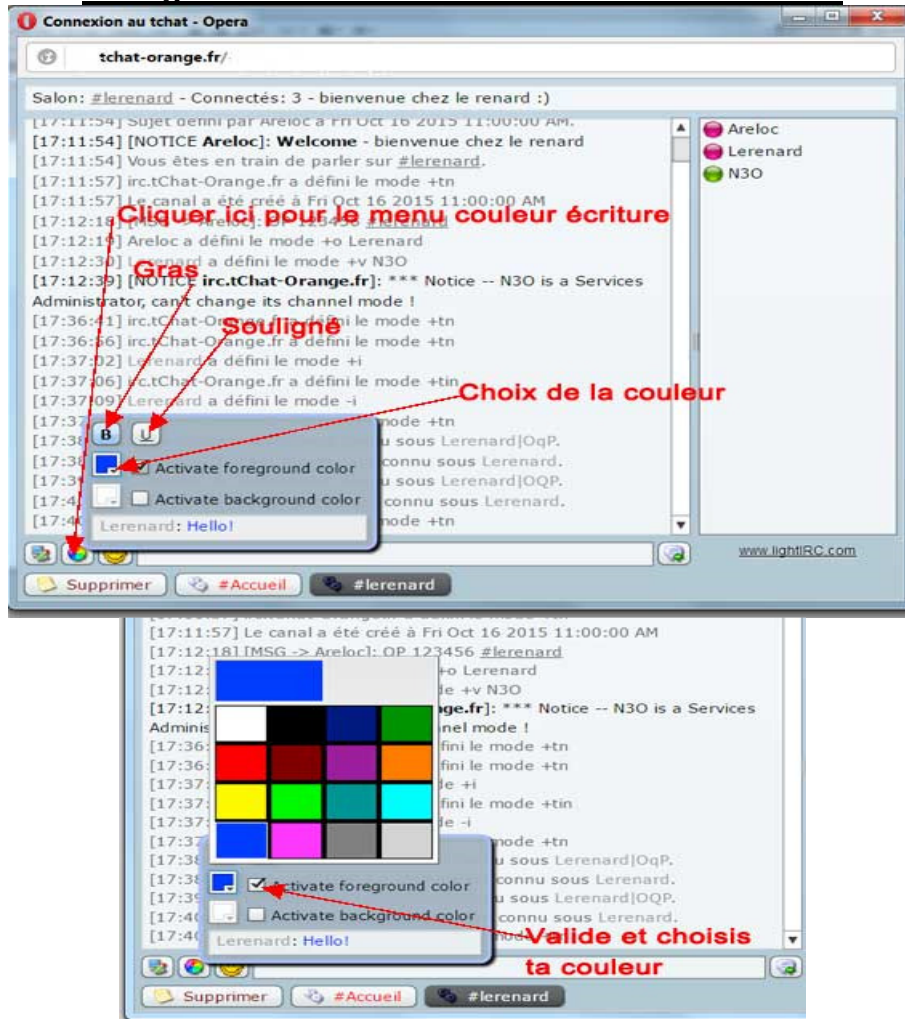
Connexion au tchat - Opera

tchat-orange.fr/

Salon: #lerenard - Connectés: 3 - bienvenue chez le renard :)

[17:11:54] Sujet défini par Areloc à Fri Oct 16 2015 11:00:00 AM.
[17:11:54] [NOTICE Areloc]: Welcome - bienvenue chez le renard
[17:11:54] Vous êtes en train de parler sur #lerenard.
[17:11:57] irc.tChat-Orange.fr a défini le mode +tn
[17:11:57] Le canal a été créé à Fri Oct 16 2015 11:00:00 AM
[17:12:18] [MSG -> Areloc]: OP 123456 #lerenard
[17:12:19] Areloc a défini le mode +o Lerenard
[17:12:30] Lerenard a défini le mode +v N3O
[17:12:39] [NOTICE irc.tChat-Orange.fr]: *** Notice -- N3O is a Services Administrator, can't change its channel mode !
[17:36:41] irc.tChat-Orange.fr a défini le mode +tn
[17:36:56] irc.tChat-Orange.fr a défini le mode +tn
[17:37:02] Lerenard a défini le mode +i
[17:37:06] irc.tChat-Orange.fr a défini le mode +tin
[17:37:09] Lerenard a défini le mode -i
[17:37 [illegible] mode +tn
[17:38 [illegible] u sous Lerenard|OqP.
[17:38 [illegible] connu sous Lerenard.
[17:39 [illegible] u sous Lerenard|OQP.
[17:4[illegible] connu sous Lerenard.
[17:40 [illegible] mode +tn

Cliquer ici pour le menu couleur écriture
Gras
Souligné
Choix de la couleur

Areloc
Lerenard
N3O

B U
Activate foreground color
Activate background color
Lerenard: Hello!

www.lightIRC.com

Supprimer #Accueil #lerenard

[17:11:57] Le canal a été créé à Fri Oct 16 2015 11:00:00 AM
[17:12:18] [MSG -> Areloc]: OP 123456 #lerenard
[17:12: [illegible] o Lerenard
[17:12: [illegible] e +v N3O
[17:12: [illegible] nge.fr]: *** Notice -- N3O is a Services
Adminis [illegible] nel mode !
[17:36: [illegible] fini le mode +tn
[17:36: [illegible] fini le mode +tn
[17:37: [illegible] e +i
[17:37: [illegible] fini le mode +tin
[17:37: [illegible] e -i
[17:37 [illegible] +tn
[17:38 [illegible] u sous Lerenard|OqP.
[17:38 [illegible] connu sous Lerenard.
[17:39 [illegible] u sous Lerenard|OQP.
[17:40 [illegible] connu sous Lerenard.
[17:40 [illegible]

Activate foreground color
Activate background color
Lerenard: Hello!

Valide et choisis ta couleur

Supprimer #Accueil #lerenard